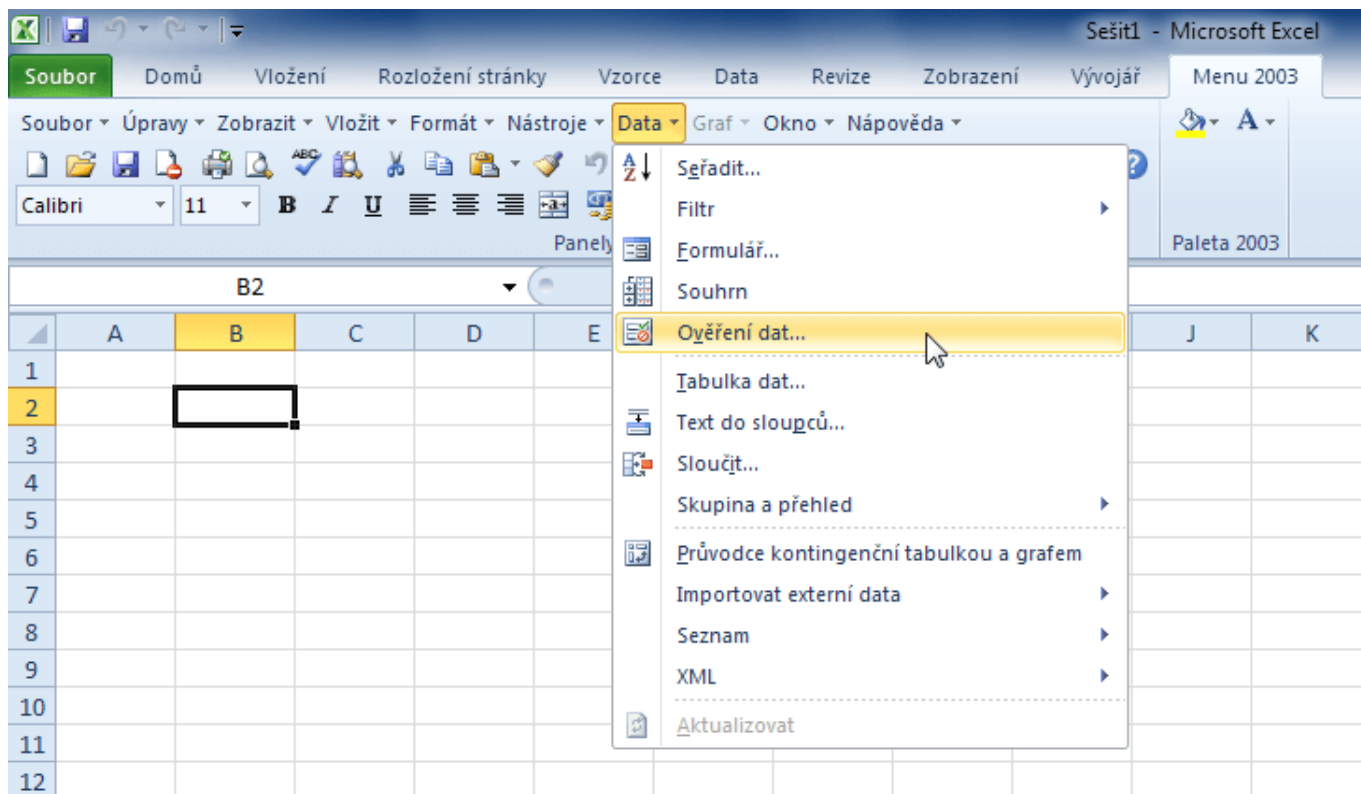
Sešit1 - Microsoft Excel

Soubor Domů Vložení Rozložení stránky Vzorce Data Revize Zobrazení Vývojář Menu 2003

Soubor ▾ Úpravy ▾ Zobrazit ▾ Vložit ▾ Formát ▾ Nástroje ▾ Data ▾ Graf ▾ Okno ▾ Nápověda ▾

Calibri 11 B I U

Panely

Paleta 2003

B2

| | A | B | C | D | E | J | K |
|---|---|---|---|---|---|---|---|
| 1 | | | | | | | |
| 2 | | | | | | | |
| 3 | | | | | | | |
| 4 | | | | | | | |
| 5 | | | | | | | |
| 6 | | | | | | | |
| 7 | | | | | | | |
| 8 | | | | | | | |
| 9 | | | | | | | |
| 10 | | | | | | | |
| 11 | | | | | | | |
| 12 | | | | | | | |

Seřadit...
Filtr
Formulář...
Souhrn
Ověření dat...
Tabulka dat...
Text do sloupců...
Sloučit...
Skupina a přehled
Průvodce kontingenční tabulkou a grafem
Importovat externí data
Seznam
XML
Aktualizovat